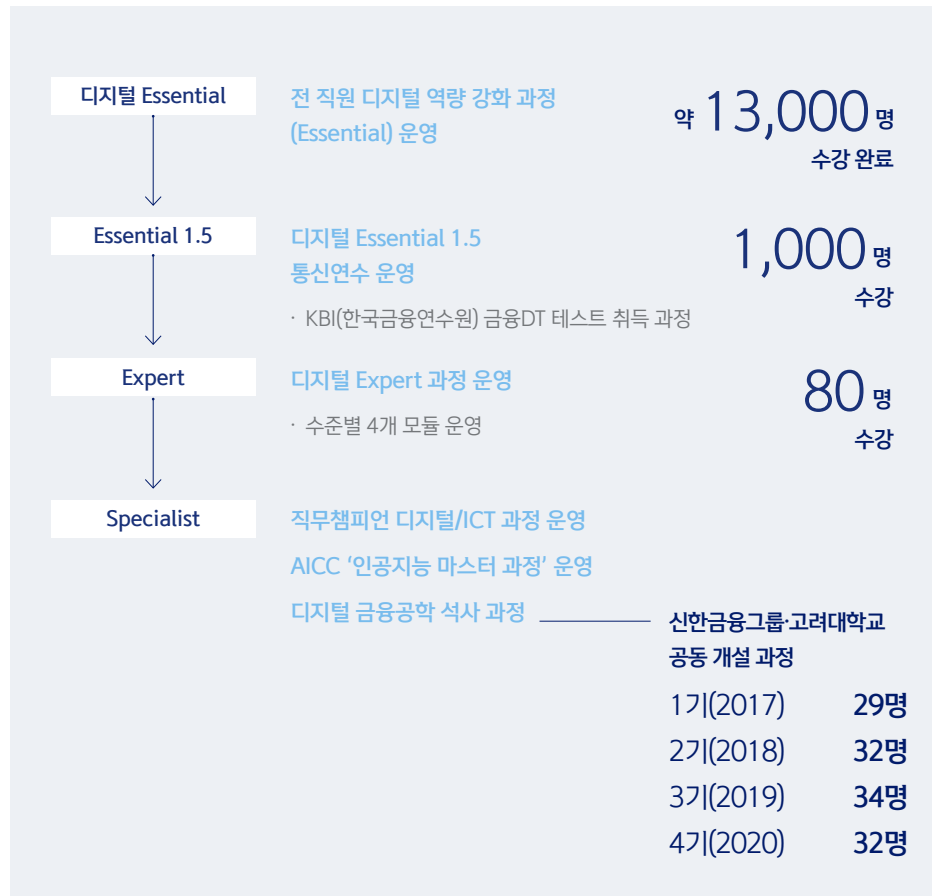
디지털 Essential

전 직원 디지털 역량 강화 과정 (Essential) 운영

약 13,000 명
수강 완료

Essential 1.5

디지털 Essential 1.5 통신연수 운영

· KBI(한국금융연수원) 금융DT 테스트 취득 과정

1,000 명
수강

Expert

디지털 Expert 과정 운영

· 수준별 4개 모듈 운영

80 명
수강

Specialist

직무챔피언 디지털/ICT 과정 운영

AICC '인공지능 마스터 과정' 운영

디지털 금융공학 석사 과정

신한금융그룹·고려대학교 공동 개설 과정

| | |
|---|---|
| 1기(2017) | 29명 |
| 2기(2018) | 32명 |
| 3기(2019) | 34명 |
| 4기(2020) | 32명 |